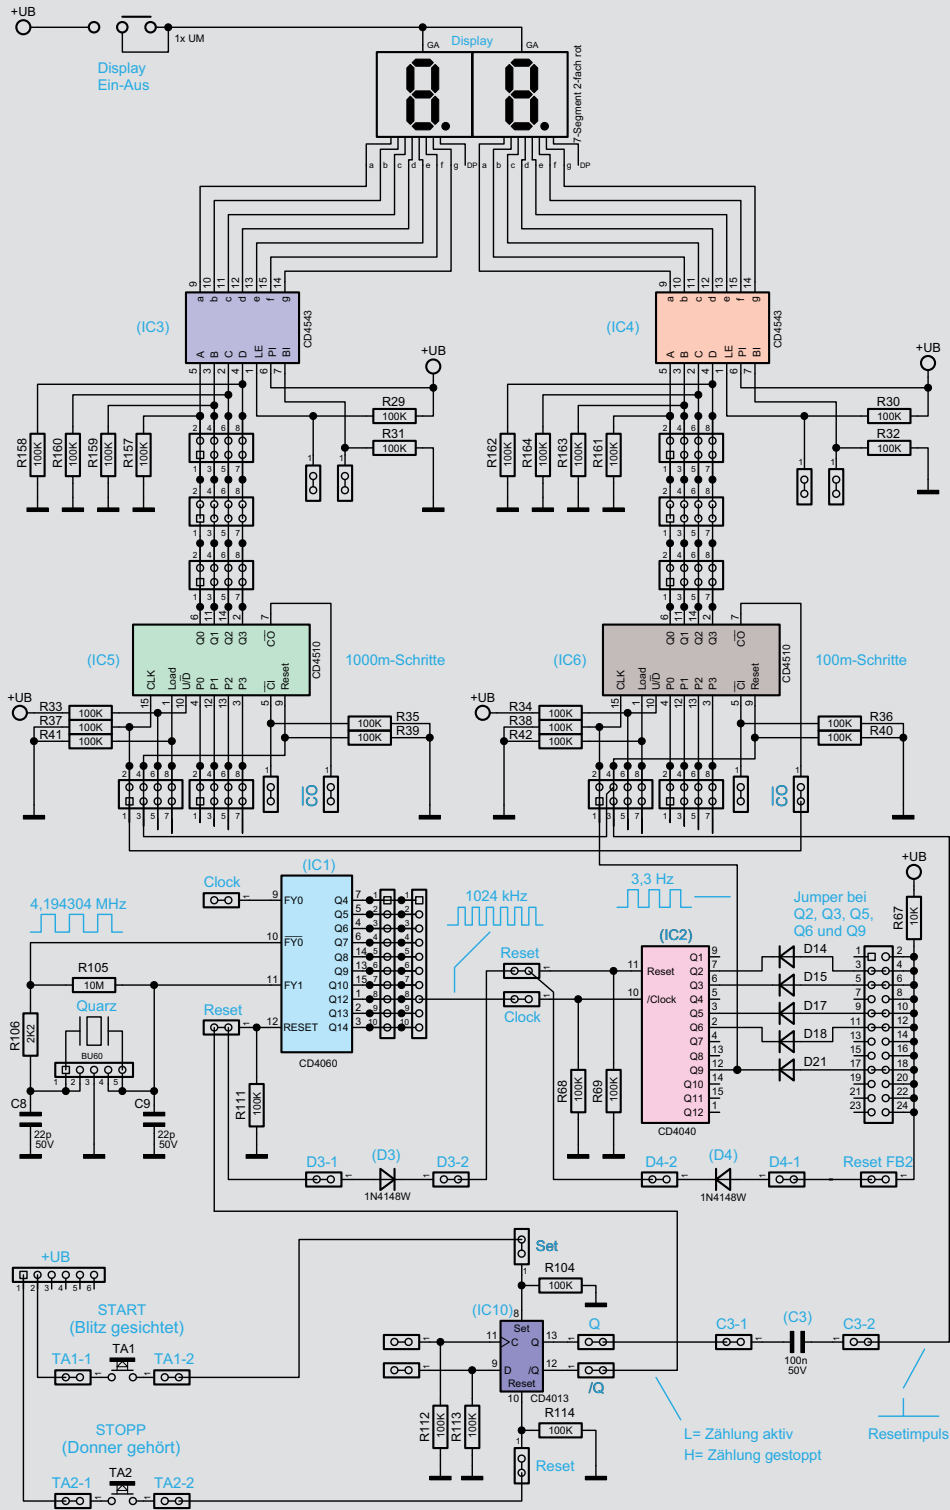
+UB
1x UM
Display Ein-Aus
GA Display GA
7-Segment 2-fach rot
a b c d e f g DP a b c d e f g DP

9 10 11 12 13 15 14
a b c d e f g
(IC3)
A B C D LE PI BI
5 3 2 4 1 6 7
CD4543
+UB
R29 100K
R31 100K
R158 100K
R160 100K
R159 100K
R157 100K

9 10 11 12 13 15 14
a b c d e f g
(IC4)
A B C D LE PI BI
5 3 2 4 1 6 7
CD4543
+UB
R30 100K
R32 100K
R162 100K
R164 100K
R163 100K
R161 100K

(IC5)
Q0 Q1 Q2 Q3 $\overline{CO}$
CLK Load U/$\overline{D}$ P0 P1 P2 P3 $\overline{CI}$ Reset
CD4510
1000m-Schritte
+UB
R33 100K
R37 100K
R41 100K
R35 100K
R39 100K
CO

(IC6)
Q0 Q1 Q2 Q3 $\overline{CO}$
CLK Load U/$\overline{D}$ P0 P1 P2 P3 $\overline{CI}$ Reset
CD4510
100m-Schritte
+UB
R34 100K
R38 100K
R42 100K
R36 100K
R40 100K
CO

Clock
(IC1)
FY0 $\overline{FY0}$ FY1 RESET
Q4 Q5 Q6 Q7 Q8 Q9 Q10 Q12 Q13 Q14
CD4060
4,194304 MHz
R105 10M
Quarz
BU60
R106 2K2
C8 22p 50V
C9 22p 50V
Reset
R111 100K
1024 kHz
3,3 Hz
Reset
Clock
(IC2)
Reset
/Clock
Q1 Q2 Q3 Q4 Q5 Q6 Q7 Q8 Q9 Q10 Q11 Q12
CD4040
R68 100K
R69 100K
+UB
R67 10K
Jumper bei Q2, Q3, Q5, Q6 und Q9
D14
D15
D17
D18
D21
D3-1 (D3) D3-2
1N4148W
D4-2 (D4) D4-1
1N4148W
Reset FB2

+UB
START
(Blitz gesichtet)
TA1-1 TA1 TA1-2
STOPP
(Donner gehört)
TA2-1 TA2 TA2-2
Set
R104 100K
(IC10)
Set C Q D /Q Reset
CD4013
Q
/Q
R112 100K
R113 100K
R114 100K
Reset
C3-1 (C3) C3-2
100n 50V
L= Zählung aktiv
H= Zählung gestoppt
Resetimpuls